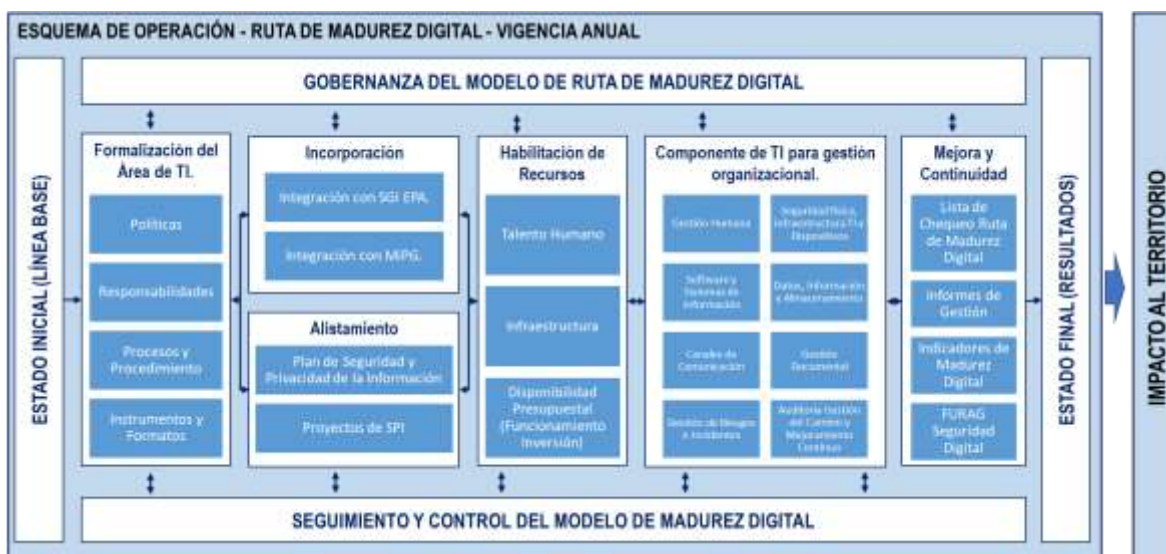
ESQUEMA DE OPERACIÓN - RUTA DE MADUREZ DIGITAL - VIGENCIA ANUAL

GOBERNANZA DEL MODELO DE RUTA DE MADUREZ DIGITAL

ESTADO INICIAL (LÍNEA BASE)

Formalización del Área de TI.

Políticas

Responsabilidades

Procesos y Procedimiento

Instrumentos y Formatos

Incorporación

Integración con SGI EPA.

Integración con MIPG.

Alistamiento

Plan de Seguridad y Privacidad de la Información

Proyectos de SPI

Habilitación de Recursos

Talento Humano

Infraestructura

Disponibilidad Presupuestal (Funcionamiento Inversión)

Componente de TI para gestión organizacional.

Gestión Humana

Seguridad física, Infraestructura TI y Dispositivos

Software y Sistemas de Información

Datos, Información y Almacenamiento

Canales de Comunicación

Gestión Documental

Gestión de Riesgos e Incidentes

Auditoría Gestión del Cambio y Mejoramiento Continuo

Mejora y Continuidad

Lista de Chequeo Ruta de Madurez Digital

Informes de Gestión

Indicadores de Madurez Digital

FURAG Seguridad Digital

ESTADO FINAL (RESULTADOS)

IMPACTO AL TERRITORIO

SEGUIMIENTO Y CONTROL DEL MODELO DE MADUREZ DIGITAL